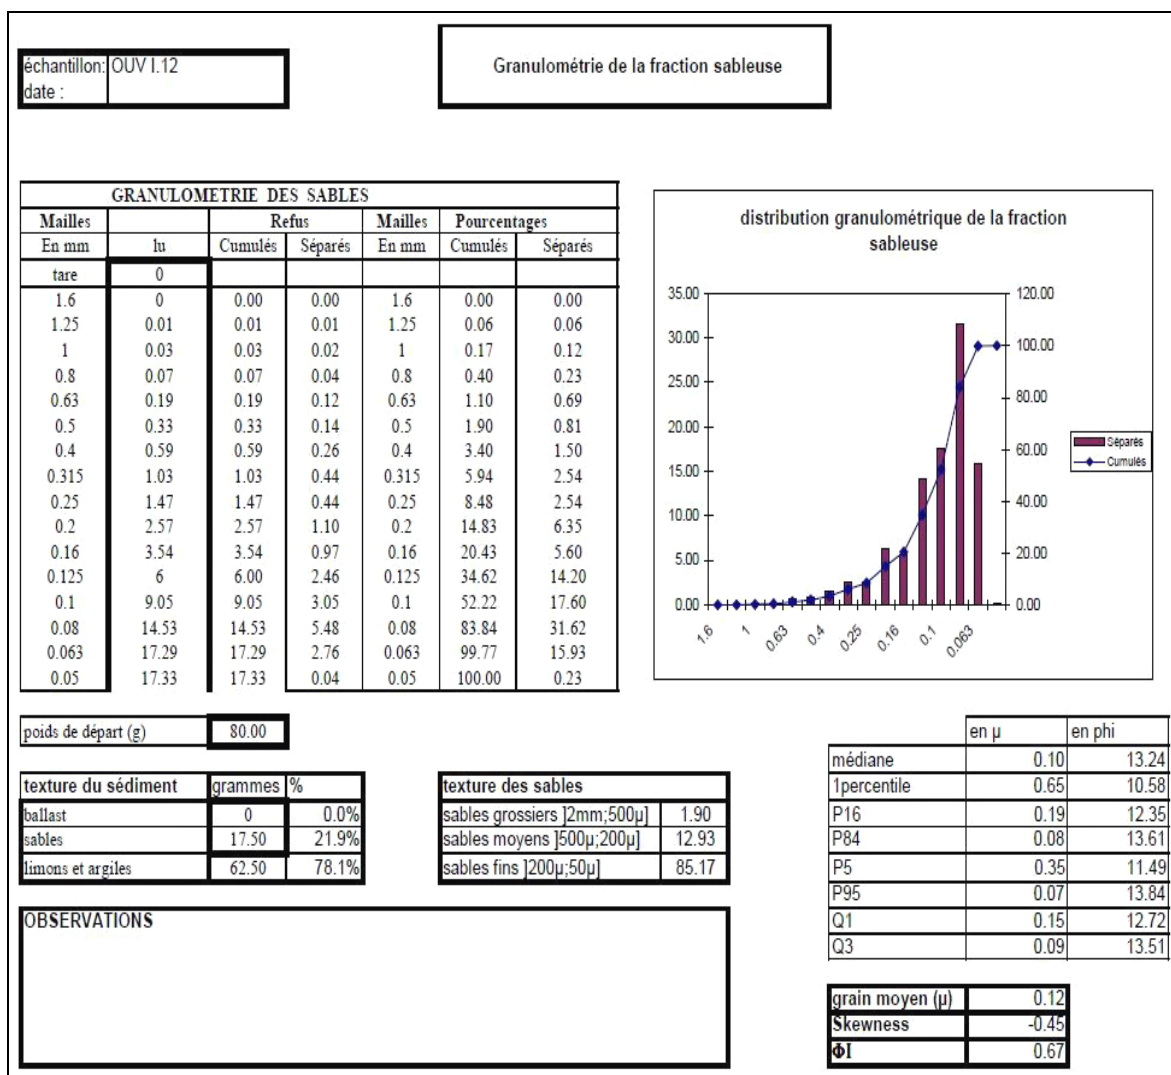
| échantillon: | OUV I.12 |
|---|---|
| date : | |

Granulométrie de la fraction sableuse

GRANULOMETRIE DES SABLES

| Mailles | | Refus | | Mailles | Pourcentages | |
|---|---|---|---|---|---|---|
| En mm | lu | Cumulés | Séparés | En mm | Cumulés | Séparés |
| tare | 0 | | | | | |
| 1.6 | 0 | 0.00 | 0.00 | 1.6 | 0.00 | 0.00 |
| 1.25 | 0.01 | 0.01 | 0.01 | 1.25 | 0.06 | 0.06 |
| 1 | 0.03 | 0.03 | 0.02 | 1 | 0.17 | 0.12 |
| 0.8 | 0.07 | 0.07 | 0.04 | 0.8 | 0.40 | 0.23 |
| 0.63 | 0.19 | 0.19 | 0.12 | 0.63 | 1.10 | 0.69 |
| 0.5 | 0.33 | 0.33 | 0.14 | 0.5 | 1.90 | 0.81 |
| 0.4 | 0.59 | 0.59 | 0.26 | 0.4 | 3.40 | 1.50 |
| 0.315 | 1.03 | 1.03 | 0.44 | 0.315 | 5.94 | 2.54 |
| 0.25 | 1.47 | 1.47 | 0.44 | 0.25 | 8.48 | 2.54 |
| 0.2 | 2.57 | 2.57 | 1.10 | 0.2 | 14.83 | 6.35 |
| 0.16 | 3.54 | 3.54 | 0.97 | 0.16 | 20.43 | 5.60 |
| 0.125 | 6 | 6.00 | 2.46 | 0.125 | 34.62 | 14.20 |
| 0.1 | 9.05 | 9.05 | 3.05 | 0.1 | 52.22 | 17.60 |
| 0.08 | 14.53 | 14.53 | 5.48 | 0.08 | 83.84 | 31.62 |
| 0.063 | 17.29 | 17.29 | 2.76 | 0.063 | 99.77 | 15.93 |
| 0.05 | 17.33 | 17.33 | 0.04 | 0.05 | 100.00 | 0.23 |

distribution granulométrique de la fraction sableuse

35.00
30.00
25.00
20.00
15.00
10.00
5.00
0.00

120.00
100.00
80.00
60.00
40.00
20.00
0.00

1.6
1
0.63
0.4
0.25
0.16
0.1
0.063

Séparés
Cumulés

| poids de départ (g) | 80.00 |
|---|---|

| texture du sédiment | grammes | % |
|---|---|---|
| ballast | 0 | 0.0% |
| sables | 17.50 | 21.9% |
| limons et argiles | 62.50 | 78.1% |

| texture des sables | |
|---|---|
| sables grossiers ]2mm;500µ] | 1.90 |
| sables moyens ]500µ;200µ] | 12.93 |
| sables fins ]200µ;50µ] | 85.17 |

| | en µ | en phi |
|---|---|---|
| médiane | 0.10 | 13.24 |
| 1percentile | 0.65 | 10.58 |
| P16 | 0.19 | 12.35 |
| P84 | 0.08 | 13.61 |
| P5 | 0.35 | 11.49 |
| P95 | 0.07 | 13.84 |
| Q1 | 0.15 | 12.72 |
| Q3 | 0.09 | 13.51 |

OBSERVATIONS

| grain moyen (µ) | 0.12 |
|---|---|
| Skewness | -0.45 |
| ΦI | 0.67 |